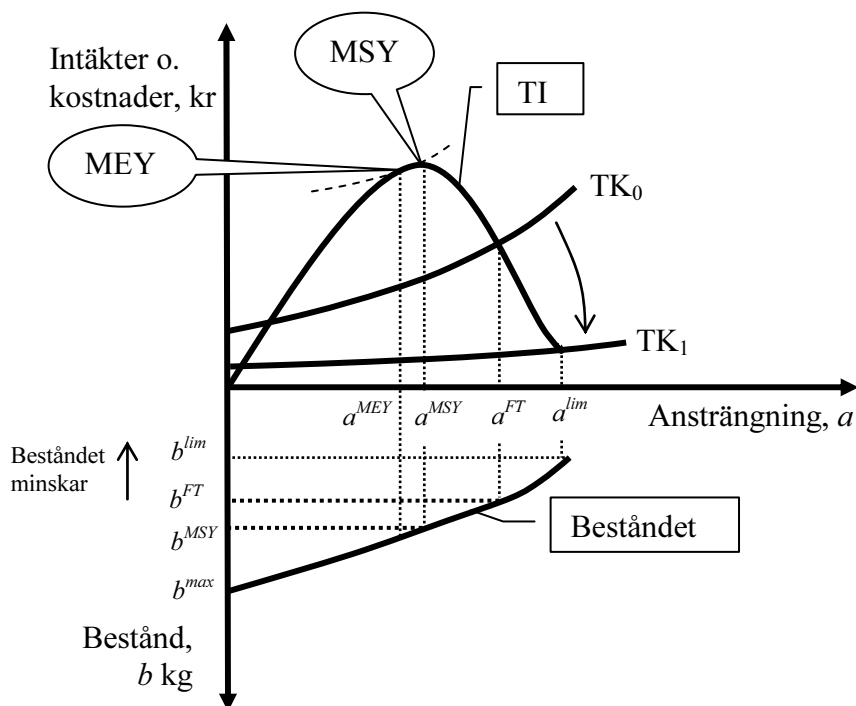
Intäkter o. kostnader, kr

MSY

TI

MEY

$TK_0$

$TK_1$

$a^{MEY}$ $a^{MSY}$ $a^{FT}$ $a^{lim}$

Ansträngning, $a$

Beståndet minskar

$b^{lim}$

$b^{FT}$

$b^{MSY}$

$b^{max}$

Beståndet

Bestånd, $b$ kg